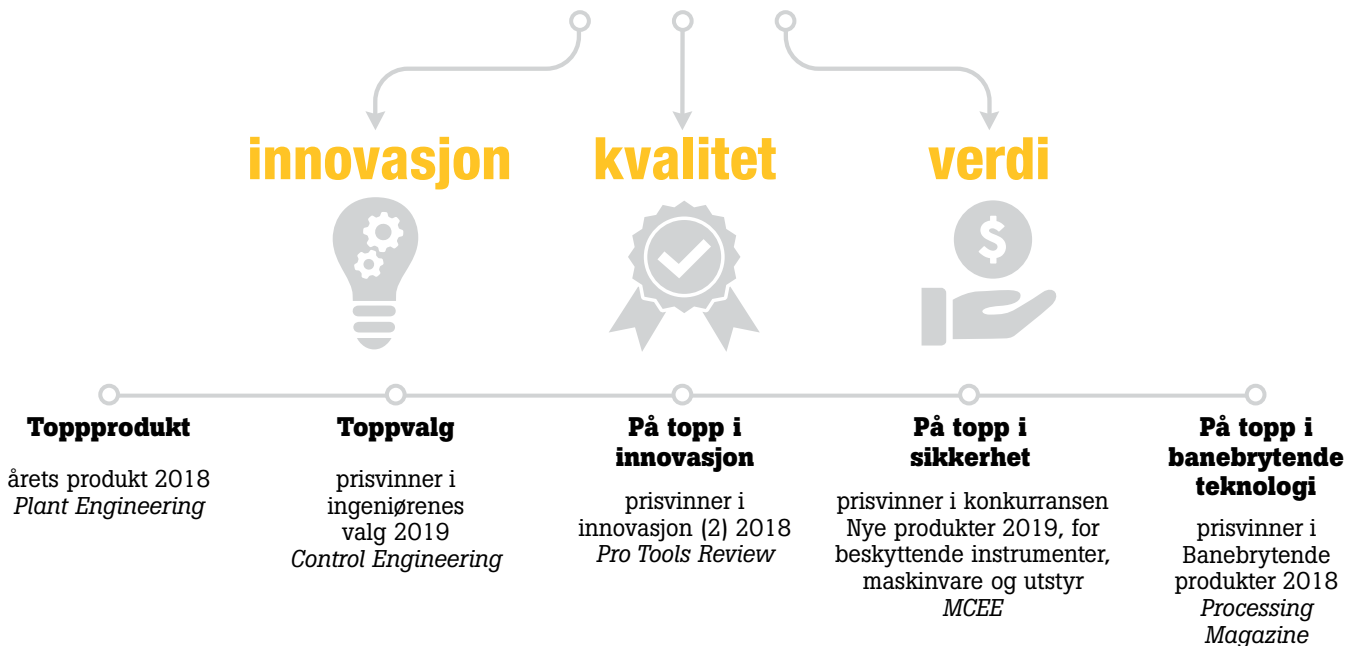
innovasjon kvalitet verdi

**Toppprodukt**

årets produkt 2018
*Plant Engineering*

**Toppvalg**

prisvinner i ingeniørenes valg 2019
*Control Engineering*

**På topp i innovasjon**

prisvinner i innovasjon (2) 2018
*Pro Tools Review*

**På topp i sikkerhet**

prisvinner i konkurransen Nye produkter 2019, for beskyttende instrumenter, maskinvare og utstyr
*MCEE*

**På topp i banebrytende teknologi**

prisvinner i Banebrytende produkter 2018
*Processing Magazine*